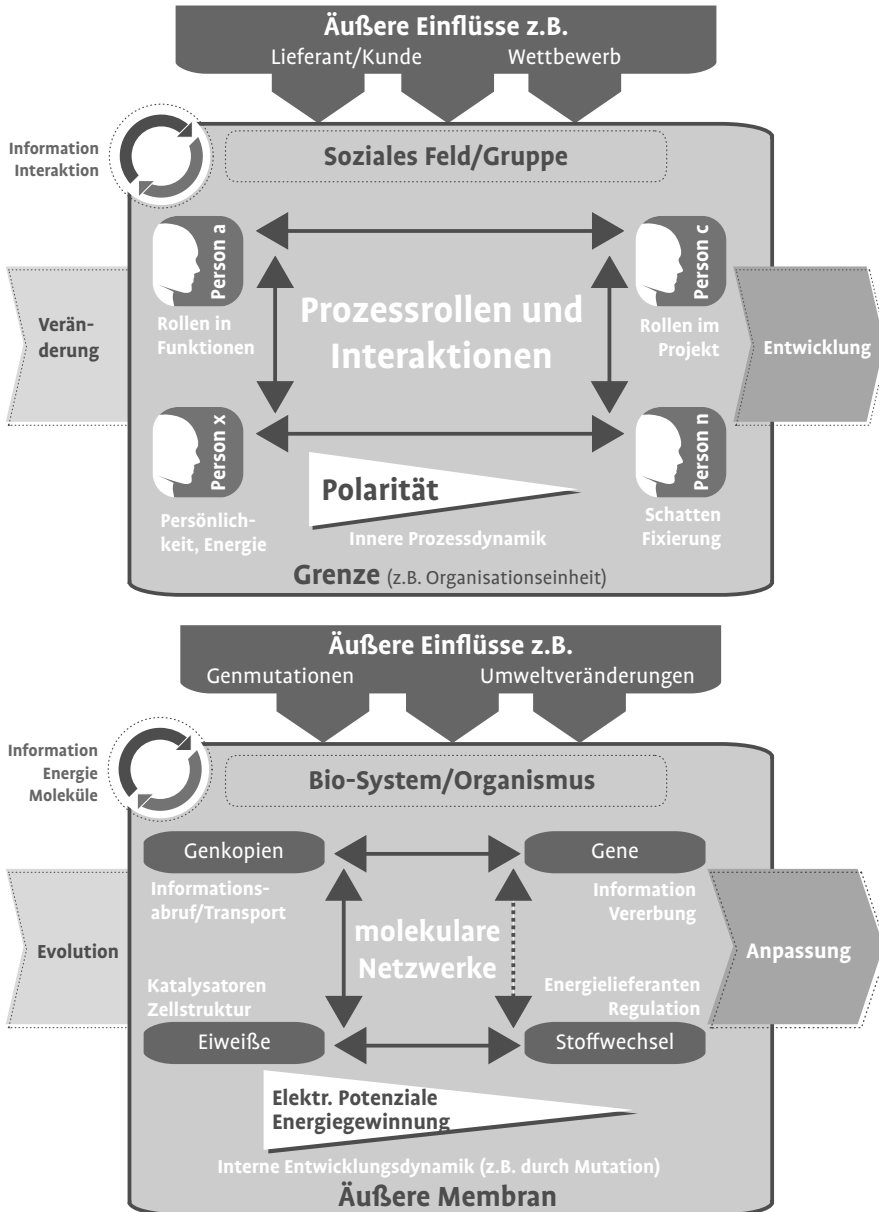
Äußere Einflüsse z.B.
Lieferant/Kunde Wettbewerb

Information
Interaktion

Soziales Feld/Gruppe

Person a
Person c

Veränderung

Rollen in Funktionen

Prozessrollen und Interaktionen

Rollen im Projekt

Entwicklung

Person x
Person n

Polarität

Persönlichkeit, Energie

Innere Prozessdynamik

Schatten Fixierung

Grenze (z.B. Organisationseinheit)

Äußere Einflüsse z.B.
Genmutationen Umweltveränderungen

Information
Energie
Moleküle

Bio-System/Organismus

Genkopien
Gene

Informationsabruf/Transport

Information Vererbung

Evolution

molekulare Netzwerke

Anpassung

Katalysatoren Zellstruktur

Energielieferanten Regulation

Eiweiße
Stoffwechsel

Elektr. Potenziale
Energiegewinnung

Interne Entwicklungsdynamik (z.B. durch Mutation)

Äußere Membran